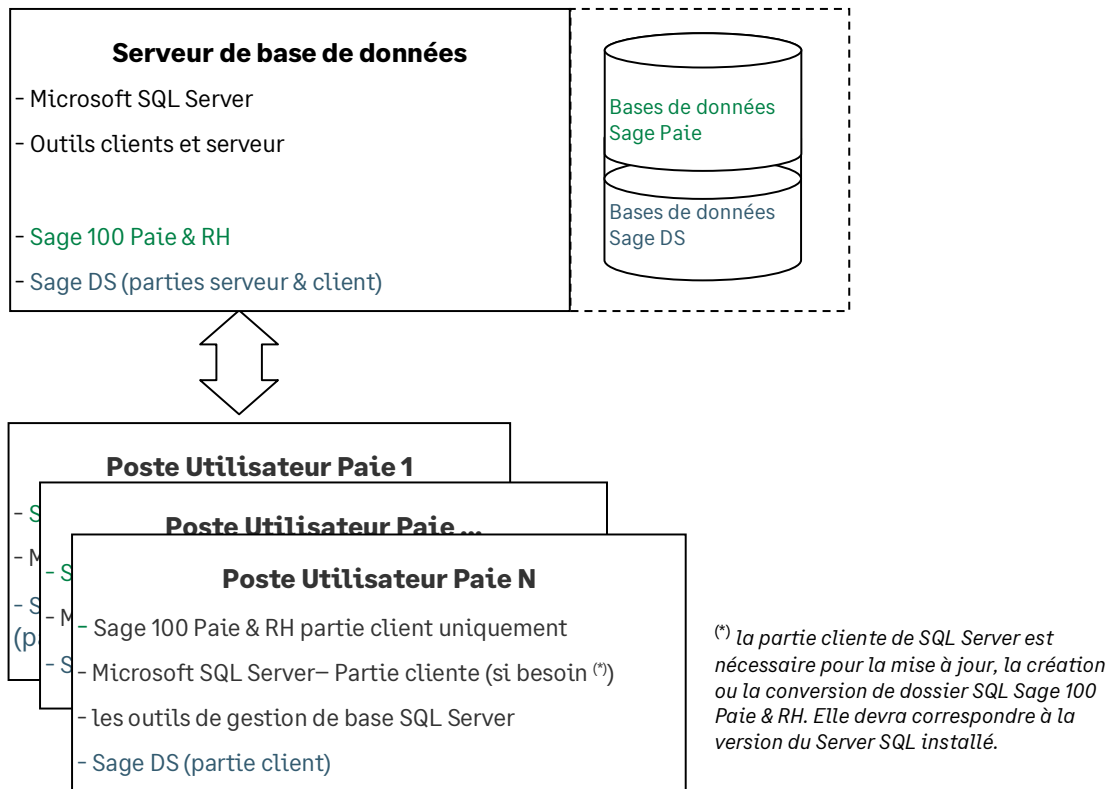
**Serveur de base de données**

- Microsoft SQL Server

- Outils clients et serveur

- Sage 100 Paie & RH

- Sage DS (parties serveur & client)

Bases de données Sage Paie

Bases de données Sage DS

**Poste Utilisateur Paie 1**

- S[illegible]

- M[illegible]

- S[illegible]
(p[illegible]

**Poste Utilisateur Paie ...**

- S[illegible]

- M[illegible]

- S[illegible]

**Poste Utilisateur Paie N**

- Sage 100 Paie & RH partie client uniquement

- Microsoft SQL Server– Partie cliente (si besoin $^{(*)}$)

- les outils de gestion de base SQL Server

- Sage DS (partie client)

$^{(*)}$ *la partie cliente de SQL Server est nécessaire pour la mise à jour, la création ou la conversion de dossier SQL Sage 100 Paie & RH. Elle devra correspondre à la version du Server SQL installé.*